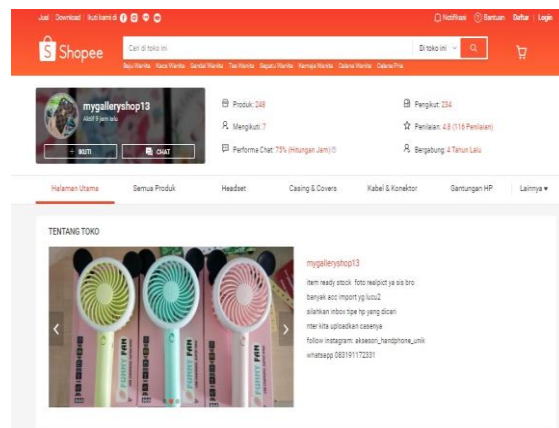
Jual | Download | Ikuti kami di

Notifikasi | Bantuan | Daftar | Login

Shopee

Cari di toko ini

Di toko ini

Baju Wanita | Kaos Wanita | Sandal Wanita | Tas Wanita | Sepatu Wanita | Kemeja Wanita | Celana Wanita | Celana Pria

mygalleryshop13
Aktif 9 jam lalu

+ IKUTI | CHAT

Produk: 248
Mengikuti: 7
Performa Chat: 75% (Hitungan Jam)
Pengikut: 234
Penilaian: 4.8 (116 Penilaian)
Bergabung: 4 Tahun Lalu

Halaman Utama | Semua Produk | Headset | Casing & Covers | Kabel & Konektor | Gantungan HP | Lainnya

TENTANG TOKO

FUNNY FAN | FUNNY FAN

mygalleryshop13

item ready stock. foto realpict ya sis bro
banyak acc import yg lucu2
silahkan inbox tipe hp yang dicari
nter kita uploadkan casenya
follow instagram: akseson_handphone_unik
whatsapp 083191172331